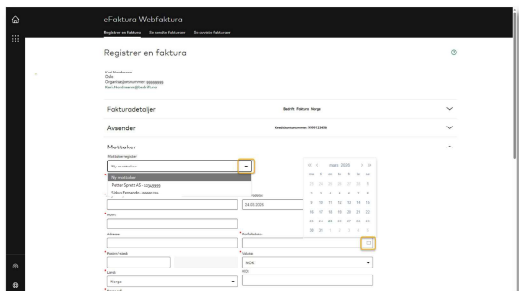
eFaktura Webfaktura

Registrer en faktura   Se sendte fakturaer   Se mottatte fakturaer

Registrer en faktura

Kari Nordmann
Oslo
Organisasjonsnummer: 999999999
Kari.Nordmann@bedrift.no

Fakturadetaljer   Bedrift: Faktura Norge

Avsender   Kontonummer: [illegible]

Mottaker

Mottakerregister
Ny mottaker
Ny mottaker
Petter Sprett AS - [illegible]
Sidsel Fennevik - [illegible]

mars 2026

Dato
24.03.2026

Navn

Adresse

Postnr/sted

Valuta
NOK

Land
Norge

KID